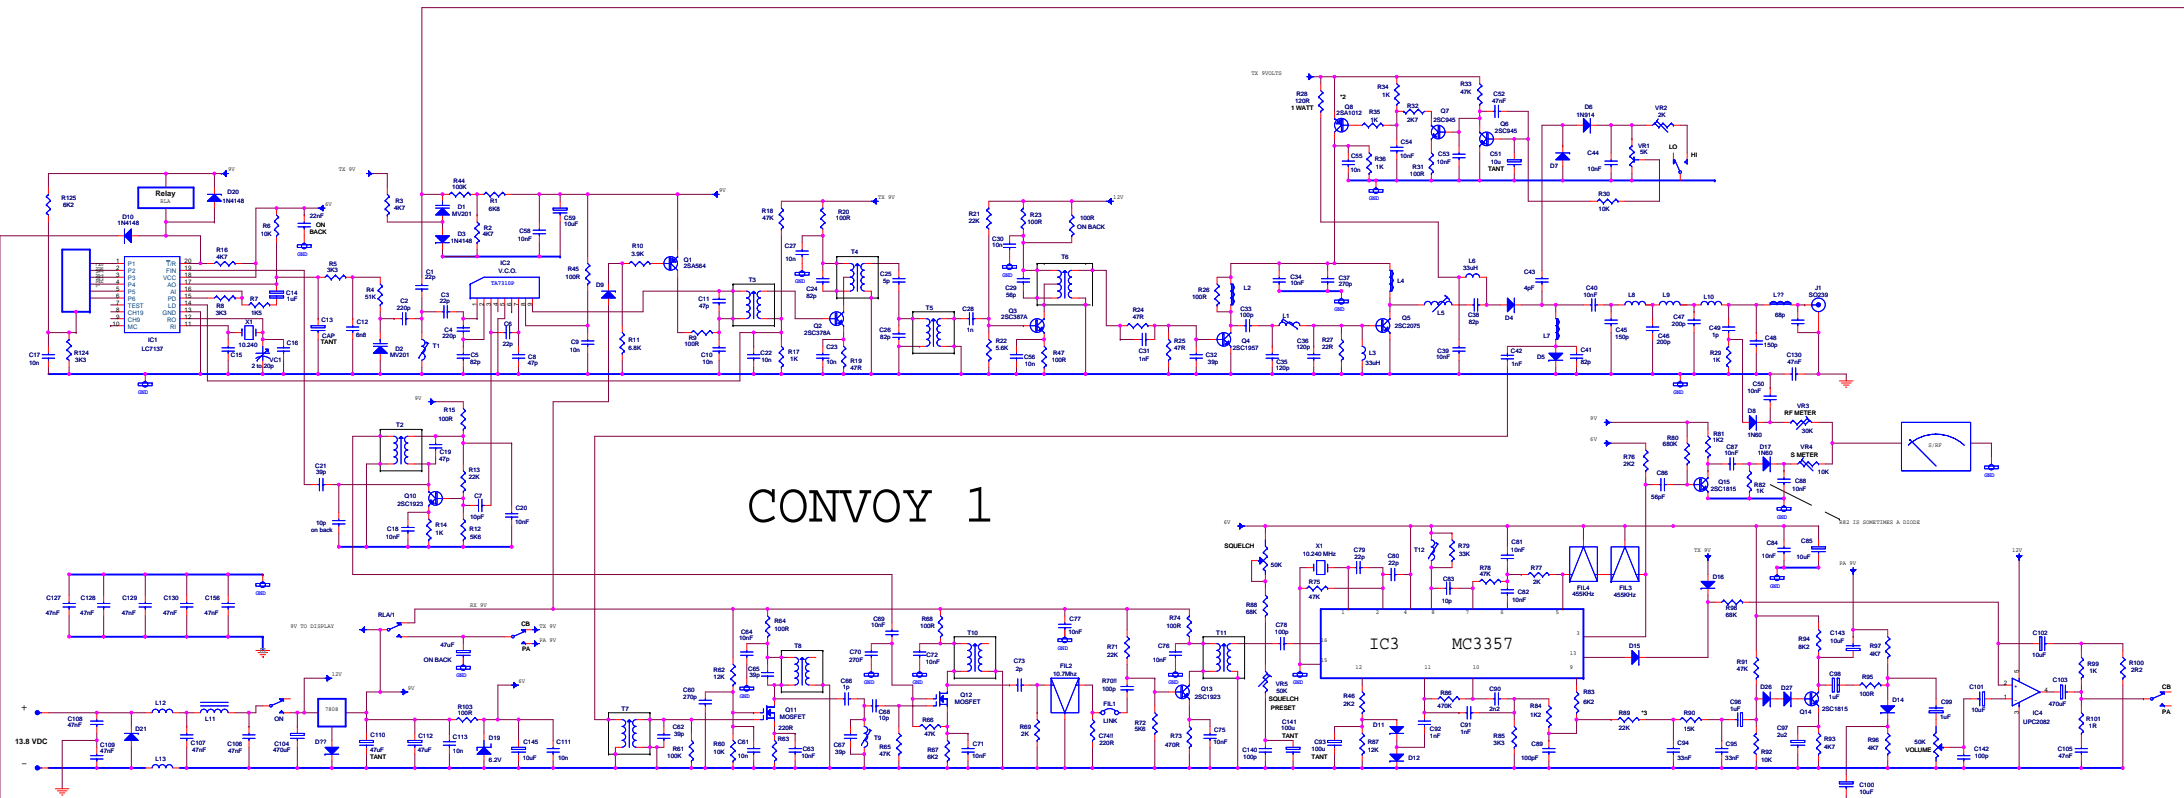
CONVOY 1

Relay
RLA
D20
1N4148
R125
6K2
D10
1N4148
R16
4K7
IC1
LC7137
R124
3K3
C17
10n
R6
10K
C14
1uF
R7
1K5
R8
3K3
X1
10.240
C15
C16
VC1
2 to 20p
22nF
ON BACK
R5
3K3
C13
CAP TANT
R4
51K
C12
6n8
D2
MV201
C2
220p
TX 9V
R3
4K7
R44
100K
D1
MV201
D3
1N4148
R1
6K8
R2
4K7
C58
10nF
C59
10uF
C1
22p
C3
22p
T1
IC2
V.C.O.
TA7310P
C4
220p
C5
82p
C6
22p
C8
47p
R45
100R
D9
C9
10n
R10
3.9K
Q1
2SA564
R11
6.8K
C11
47p
T3
R9
100R
C10
10n
C22
10n
R17
1K
R18
47K
R20
100R
C27
10n
C24
82p
T4
C25
5p
Q2
2SC3786A
C23
10n
R19
47R
C26
82p
T5
C28
1n
R21
22K
R23
100R
100R
ON BACK
C30
10n
C29
56p
T6
Q3
2SC387A
R22
5.6K
C56
10n
R47
100R
R24
47R
C31
1nF
R25
47R
C32
39p
R26
100R
L2
C33
100p
Q4
2SC1957
C34
10nF
C37
270p
L1
C35
120p
C36
120p
R27
22R
L3
33uH
L4
Q5
2SC2075
C39
10nF
L6
33uH
C38
82p
L5
D4
C43
4pF
C42
1nF
L7
D5
C41
82p
C40
10nF
L8
L9
L10
C45
150p
C46
200p
C47
200p
C49
1p
R29
1K
L??
C48
150p
68p
J1
SO239
C130
47nF
TX 9VOLTS
R28
120R
1 WATT
*2
Q8
2SA1012
R34
1K
R35
1K
R32
2K7
Q7
2SC945
R33
47K
C52
47nF
Q6
2SC945
C55
10n
R36
1K
C54
10nF
C53
10nF
R31
100R
C51
10u
TANT
D6
1N914
D7
C44
10nF
VR1
5K
VR2
2K
LO
HI
R30
10K
C50
10nF
D8
1N60
VR3
RF METER
30K
D17
1N60
VR4
S METER
10K
S/RF
R80
680K
R81
1K2
C87
10nF
R76
2K2
C86
56pF
Q15
2SC1815
R82
1K
C88
10nF
R82 IS SOMETIMES A DIODE
9V
9V
9V
T2
R15
100R
C19
47p
R13
22K
C21
39p
Q10
2SC1923
C7
10pF
C20
10nF
10p
on back
C18
10nF
R14
1K
R12
5K6
C127
47nF
C128
47nF
C129
47nF
C130
47nF
C156
47nF
RLA/1
9V TO DISPLAY
RX 9V
47uF
ON BACK
CB
TX 9V
PA 9V
PA
12V
9V
6V
13.8 VDC
+
-
C108
47nF
C109
47nF
D21
L12
L11
L13
C107
47nF
C106
47nF
ON
C104
470uF
7808
D??
C110
47uF
TANT
C112
47uF
R103
100R
C113
10n
D19
6.2V
C145
10uF
C111
10n
T7
C62
39p
R61
100K
C60
270p
R62
12K
C64
10nF
C65
39p
R64
100R
T8
Q11
MOSFET
R60
10K
C61
10n
R63
220R
C63
10nF
C66
1p
C69
10nF
C70
270F
T9
C68
10p
C67
39p
R65
47K
R68
100R
C72
10nF
Q12
MOSFET
R66
47K
R67
6K2
C71
10nF
T10
C73
2p
R69
2K
FIL2
10.7Mhz
C77
10nF
C74
220R
R71
22K
R70
100p
FIL1
LINK
R72
5K6
C76
10nF
R74
100R
Q13
2SC1923
T11
C75
10nF
R73
470R
SQUELCH
50K
R88
68K
X1
10.240 MHz
C79
22p
C80
22p
R75
47K
T12
R79
33K
C81
10nF
R78
47K
R77
2K
C83
10p
C82
10nF
FIL4
455KHz
FIL3
455KHz
C78
100p
VR5
50K
SQUELCH PRESET
C141
100u
TANT
C140
100p
C93
100u
TANT
R46
2K2
R87
12K
D11
D12
C92
1nF
R86
470K
C90
2n2
C91
1nF
R84
1K2
R85
3K3
C89
100pF
R83
6K2
IC3
MC3357
1
2
3
4
5
6
7
8
9
10
11
12
13
14
15
16
D15
TX 9V
D16
R98
68K
R89
22K
*3
R90
15K
C94
33nF
C95
33nF
C96
1uF
R92
10K
R91
47K
D26
D27
C97
2u2
C84
10nF
C85
10uF
PA 9V
R94
8K2
C143
10uF
R97
4K7
C98
1uF
R95
100R
Q14
2SC1815
R93
4K7
D14
R96
4K7
C99
1uF
50K
VOLUME
C100
10uF
C142
100p
C101
10uF
12V
C102
10uF
IC4
UPC2082
C103
470uF
R99
1K
R100
2R2
R101
1R
C105
47nF
CB
PA